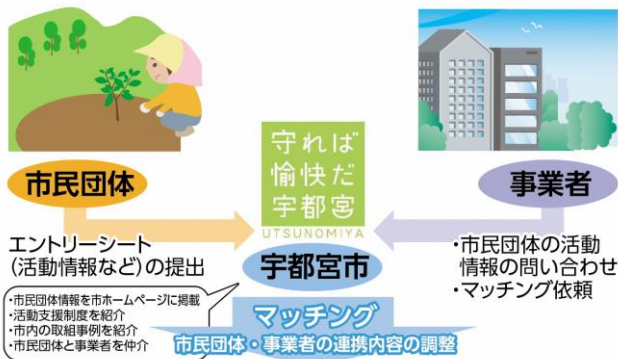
守れば
愉快だ
宇都宮
UTSUNOMIYA

市民団体

事業者

エントリーシート
（活動情報など）の提出

宇都宮市

・市民団体の活動
情報の問い合わせ
・マッチング依頼

・市民団体情報を市ホームページに掲載
・活動支援制度を紹介
・市内の取組事例を紹介
・市民団体と事業者を仲介

マッチング
市民団体・事業者の連携内容の調整